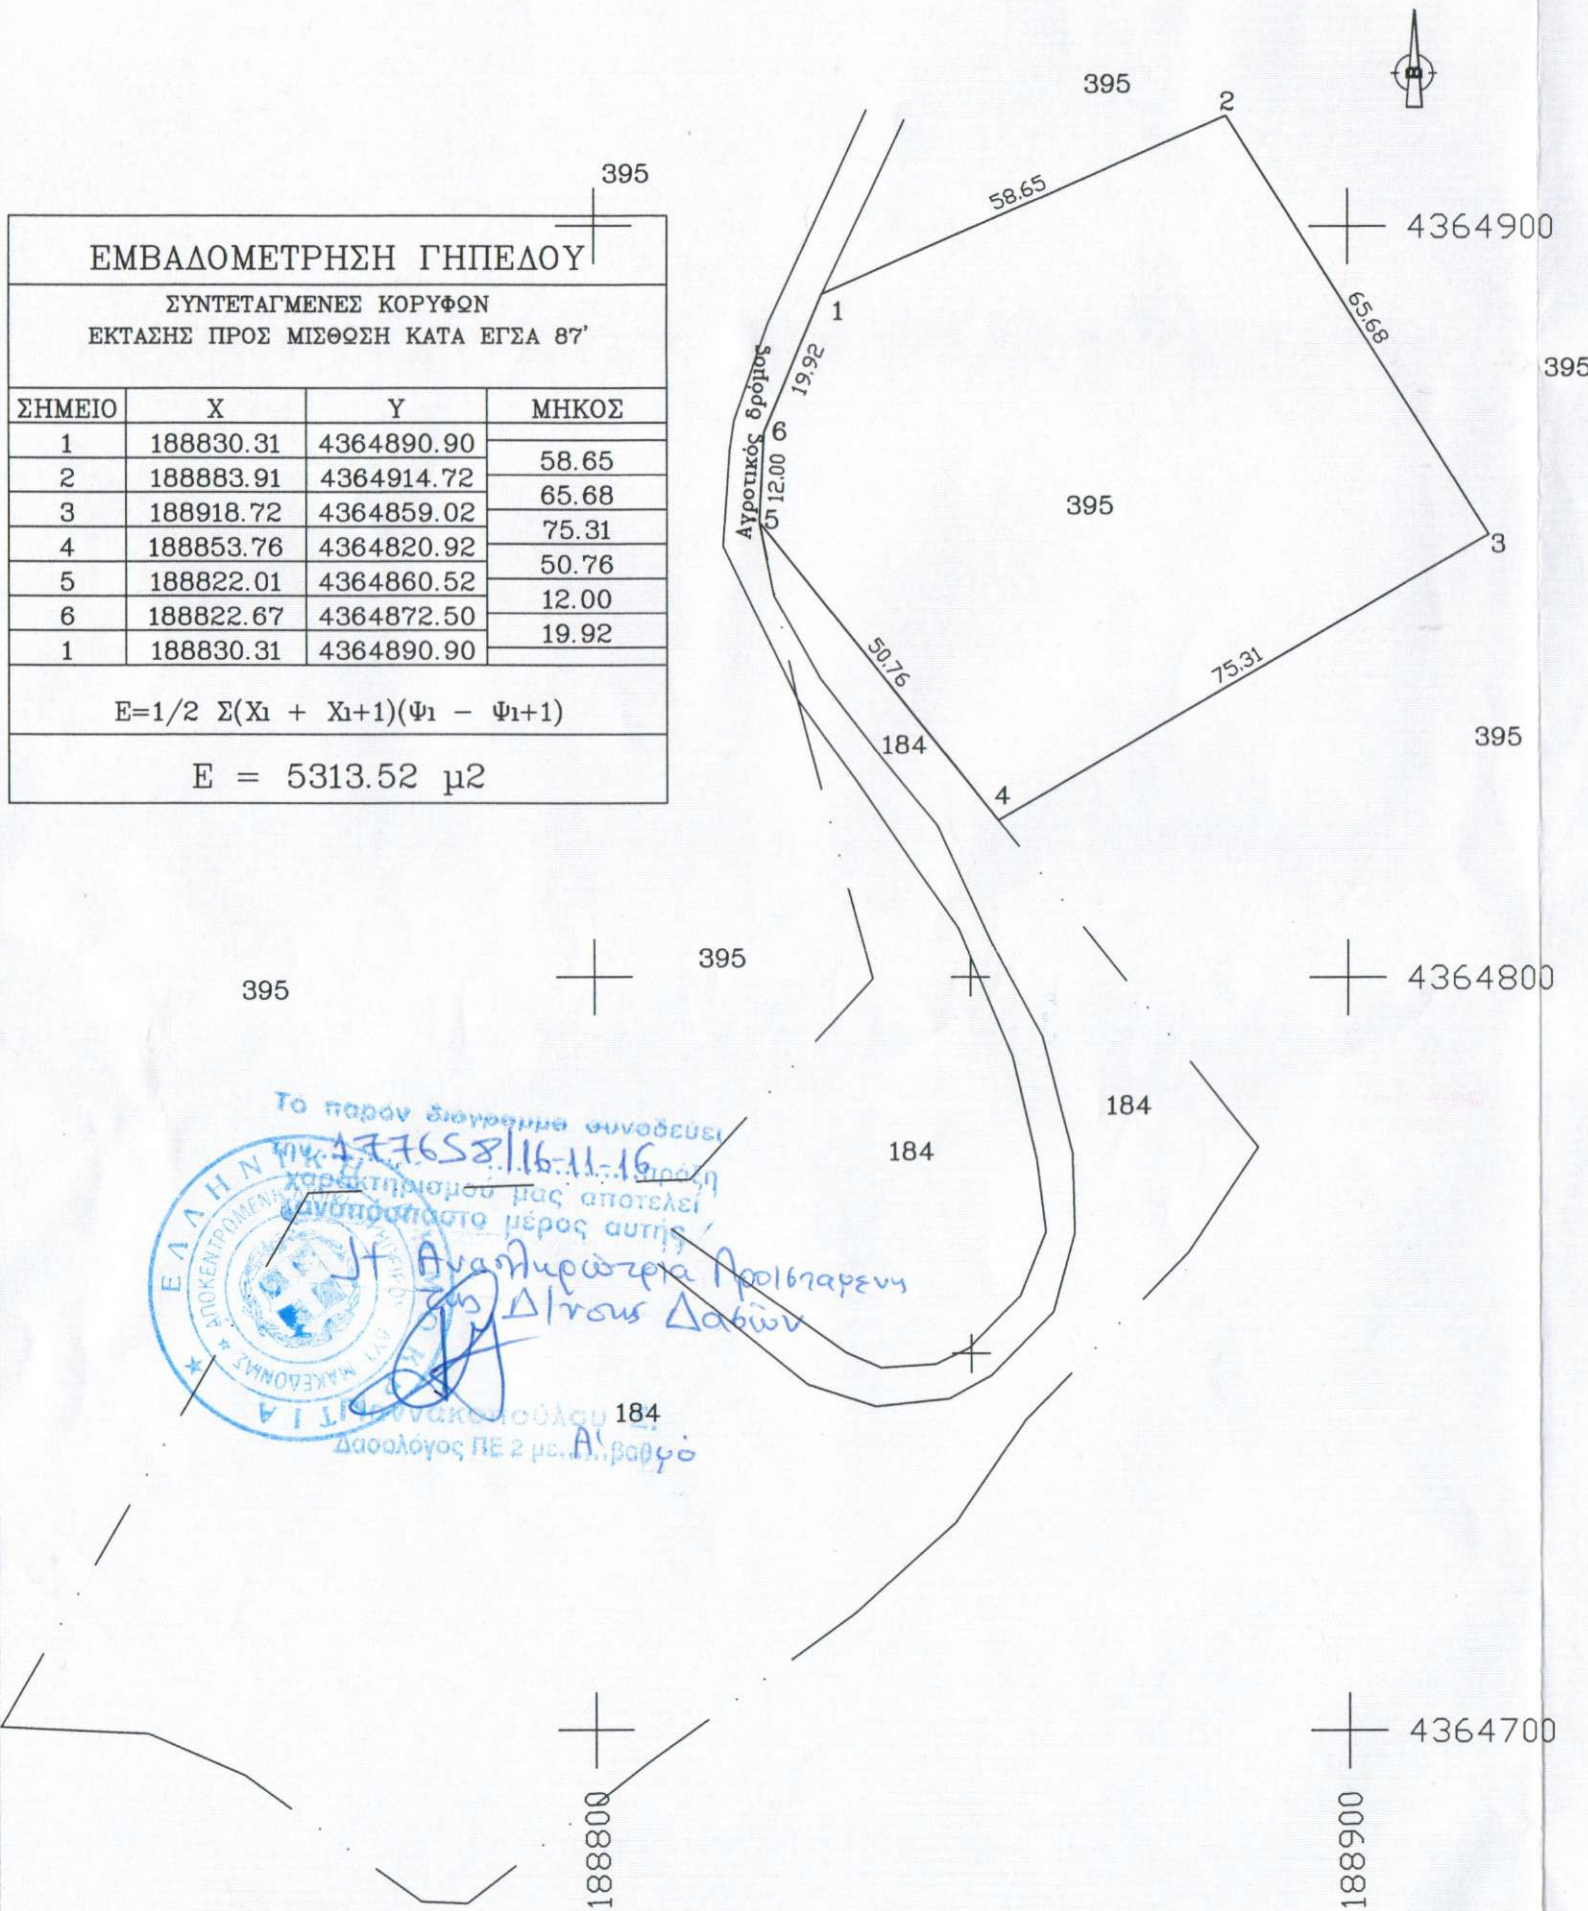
ΕΜΒΑΔΟΜΕΤΡΗΣΗ ΓΗΠΕΔΟΥ

ΣΥΝΤΕΤΑΓΜΕΝΕΣ ΚΟΡΥΦΩΝ
ΕΚΤΑΣΗΣ ΠΡΟΣ ΜΙΣΘΩΣΗ ΚΑΤΑ ΕΓΣΑ 87'

| ΣΗΜΕΙΟ | X | Y | ΜΗΚΟΣ |
|---|---|---|---|
| 1 | 188830.31 | 4364890.90 | |
| 2 | 188883.91 | 4364914.72 | 58.65 |
| 3 | 188918.72 | 4364859.02 | 65.68 |
| 4 | 188853.76 | 4364820.92 | 75.31 |
| 5 | 188822.01 | 4364860.52 | 50.76 |
| 6 | 188822.67 | 4364872.50 | 12.00 |
| 1 | 188830.31 | 4364890.90 | 19.92 |

E=1/2 Σ(X1 + X1+1)(Ψ1 − Ψ1+1)

E = 5313.52 μ2

395
2
395
58.65
4364900
1
65.68
395
Αγροτικός δρόμος
19.92
6
12.00
5
395
3
50.76
75.31
184
395
4
395
395
4364800
184
184
Το παρόν διάγραμμα συνοδεύει
την 177658/16-11-16 πράξη
χαρακτηρισμού μας αποτελεί
αναπόσπαστο μέρος αυτής
Η Αναπληρώτρια Προϊσταμένη
της Δ/νσης Δασών
ΕΛΛΗΝΙΚΗ ΔΗΜΟΚΡΑΤΙΑ ΑΠΟΚΕΝΤΡΩΜΕΝΗ ΔΙΟΙΚΗΣΗ ΜΑΚΕΔΟΝΙΑΣ
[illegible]νακοπούλου
184
Δασολόγος ΠΕ 2 με Α' βαθμό
4364700
188800
188900